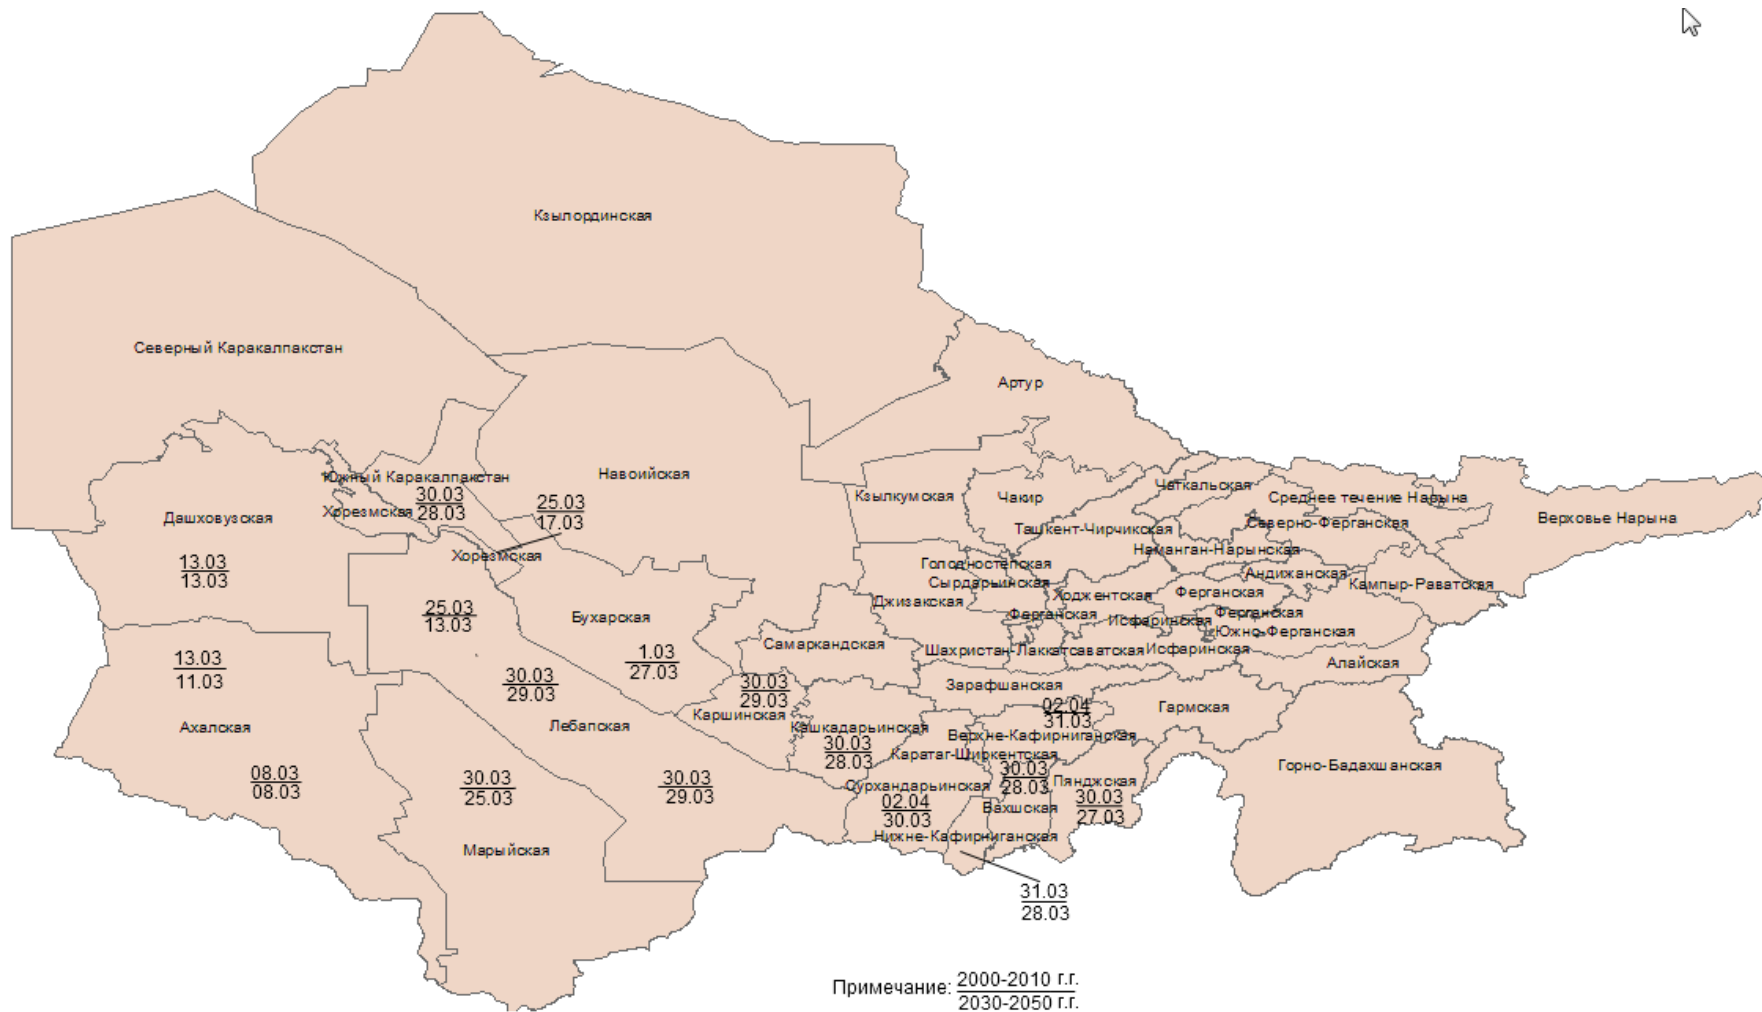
Кзылординская

Северный Каракалпакстан

Артур

Навоийская

Южный Каракалпакстан
$\frac{30.03}{28.03}$

Хорезмская

$\frac{25.03}{17.03}$

Хорезмская

Дашховузская
$\frac{13.03}{13.03}$

$\frac{25.03}{13.03}$

Бухарская
$\frac{1.03}{27.03}$

$\frac{13.03}{11.03}$

$\frac{30.03}{29.03}$

Ахалская
$\frac{08.03}{08.03}$

Лебапская

$\frac{30.03}{25.03}$

$\frac{30.03}{29.03}$

Марыйская

Кзылкумская

Чакир

Чаткальская

Среднее течение Нарына

Верховье Нарына

Ташкент-Чирчикская

Северно-Ферганская

Наманган-Нарынская

Голодностепская

Андижанская

Сырдарьинская

Кампыр-Раватская

Джизакская

Ходжентская

Ферганская

Ферганская

Исфаринская

Ферганская

Южно-Ферганская

Самаркандская

Шахристан-Лаккатсаватская

Исфаринская

Алайская

Зарафшанская

$\frac{30.03}{29.03}$
Каршинская

$\frac{02.04}{31.03}$

Гармская

Кашкадарьинская

Верхне-Кафирниганская

$\frac{30.03}{28.03}$

Каратаг-Ширкентская

Горно-Бадахшанская

$\frac{30.03}{28.03}$

Сурхандарьинская

Пянджская

$\frac{02.04}{30.03}$

Вахшская

$\frac{30.03}{27.03}$

Нижне-Кафирниганская

$\frac{31.03}{28.03}$

Примечание: $\frac{\text{2000-2010 г.г.}}{\text{2030-2050 г.г.}}$